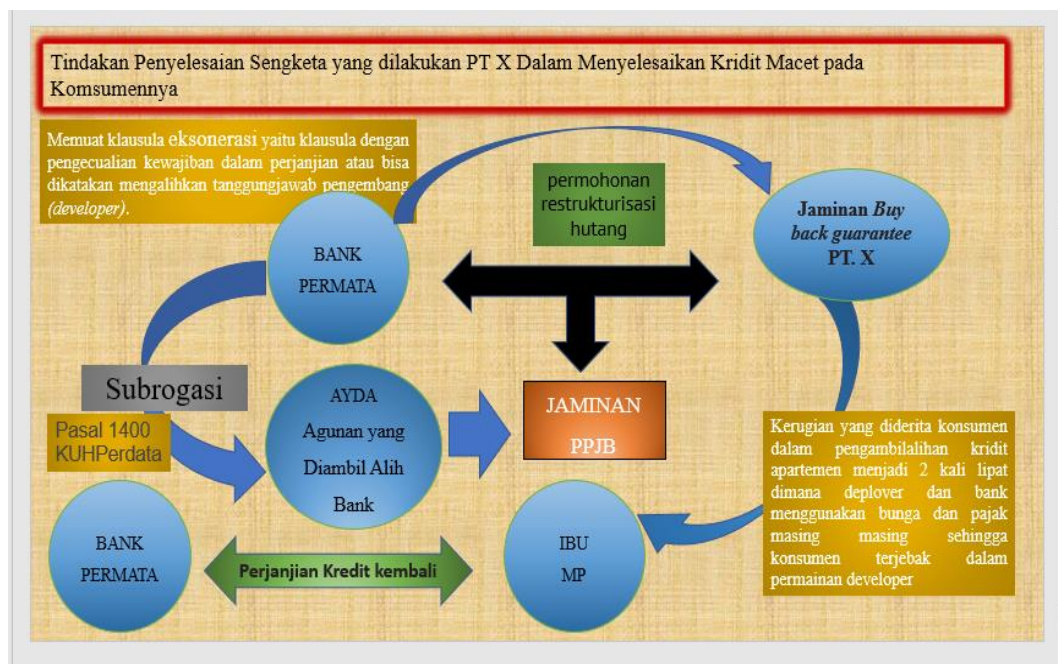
Tindakan Penyelesaian Sengketa yang dilakukan PT X Dalam Menyelesaikan Kridit Macet pada Komsumennya

Memuat klausula eksonerasi yaitu klausula dengan pengecualian kewajiban dalam perjanjian atau bisa dikatakan mengalihkan tanggungjawab pengembang (developer).

permohonan restrukturisasi hutang

Jaminan Buy back guarantee PT. X

BANK PERMATA

Subrogasi

Pasal 1400 KUHPerdata

AYDA Agunan yang Diambil Alih Bank

JAMINAN PPJB

Kerugian yang diderita konsumen dalam pengambilalihan kridit apartemen menjadi 2 kali lipat dimana deplover dan bank menggunakan bunga dan pajak masing masing sehingga konsumen terjebak dalam permainan developer

BANK PERMATA

Perjanjian Kredit kembali

IBU MP